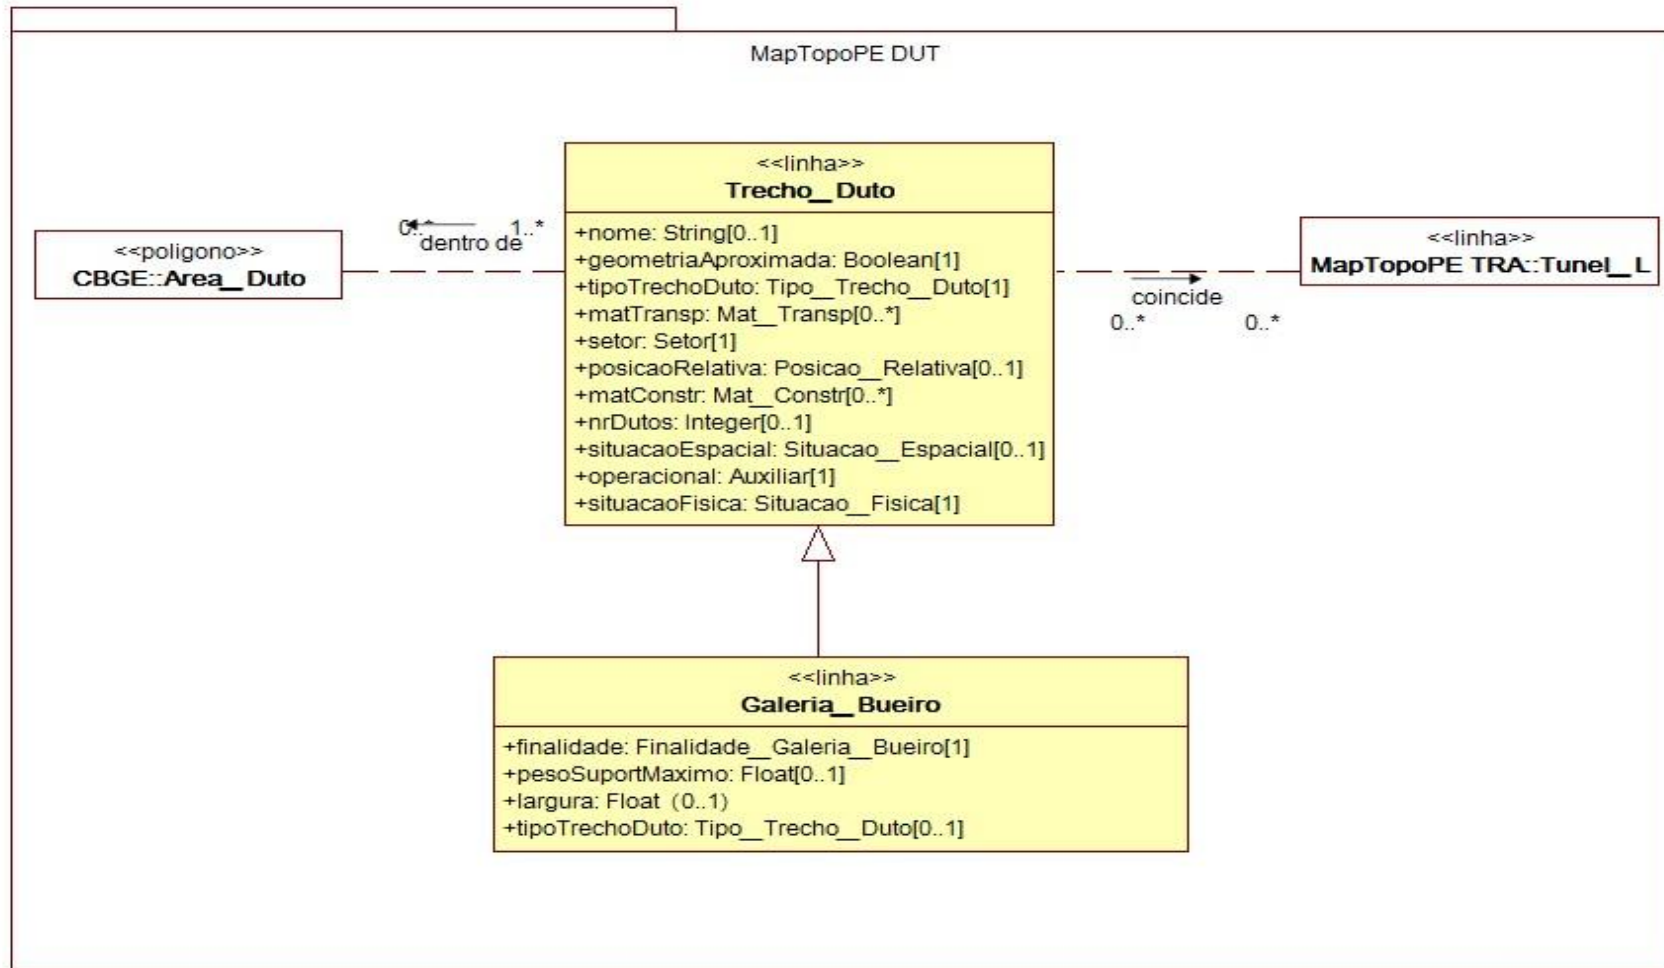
MapTopoPE DUT

<<poligono>>
CBGE::Area_Duto

0..* dentro de 1..*

<<linha>>
Trecho_Duto

+nome: String[0..1]
+geometriaAproximada: Boolean[1]
+tipoTrechoDuto: Tipo_Trecho_Duto[1]
+matTransp: Mat_Transp[0..*]
+setor: Setor[1]
+posicaoRelativa: Posicao_Relativa[0..1]
+matConstr: Mat_Constr[0..*]
+nrDutos: Integer[0..1]
+situacaoEspacial: Situacao_Espacial[0..1]
+operacional: Auxiliar[1]
+situacaoFisica: Situacao_Fisica[1]

coincide
0..* 0..*

<<linha>>
MapTopoPE TRA::Tunel_L

<<linha>>
Galeria_Bueiro

+finalidade: Finalidade_Galeria_Bueiro[1]
+pesoSuportMaximo: Float[0..1]
+largura: Float (0..1)
+tipoTrechoDuto: Tipo_Trecho_Duto[0..1]